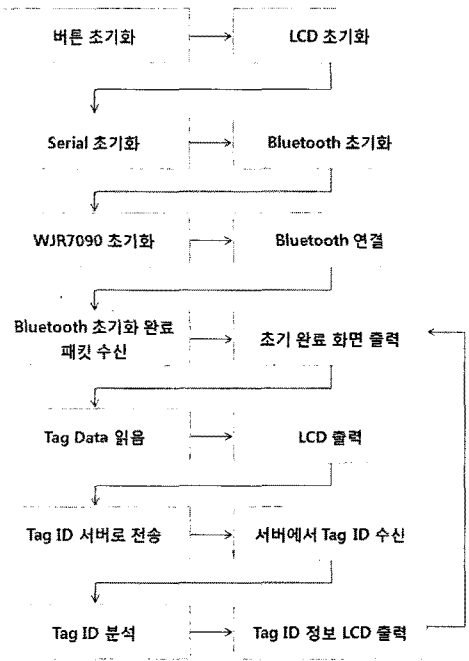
버튼 초기화

LCD 초기화

Serial 초기화

Bluetooth 초기화

WJR7090 초기화

Bluetooth 연결

Bluetooth 초기화 완료 패킷 수신

초기 완료 화면 출력

Tag Data 읽음

LCD 출력

Tag ID 서버로 전송

서버에서 Tag ID 수신

Tag ID 분석

Tag ID 정보 LCD 출력